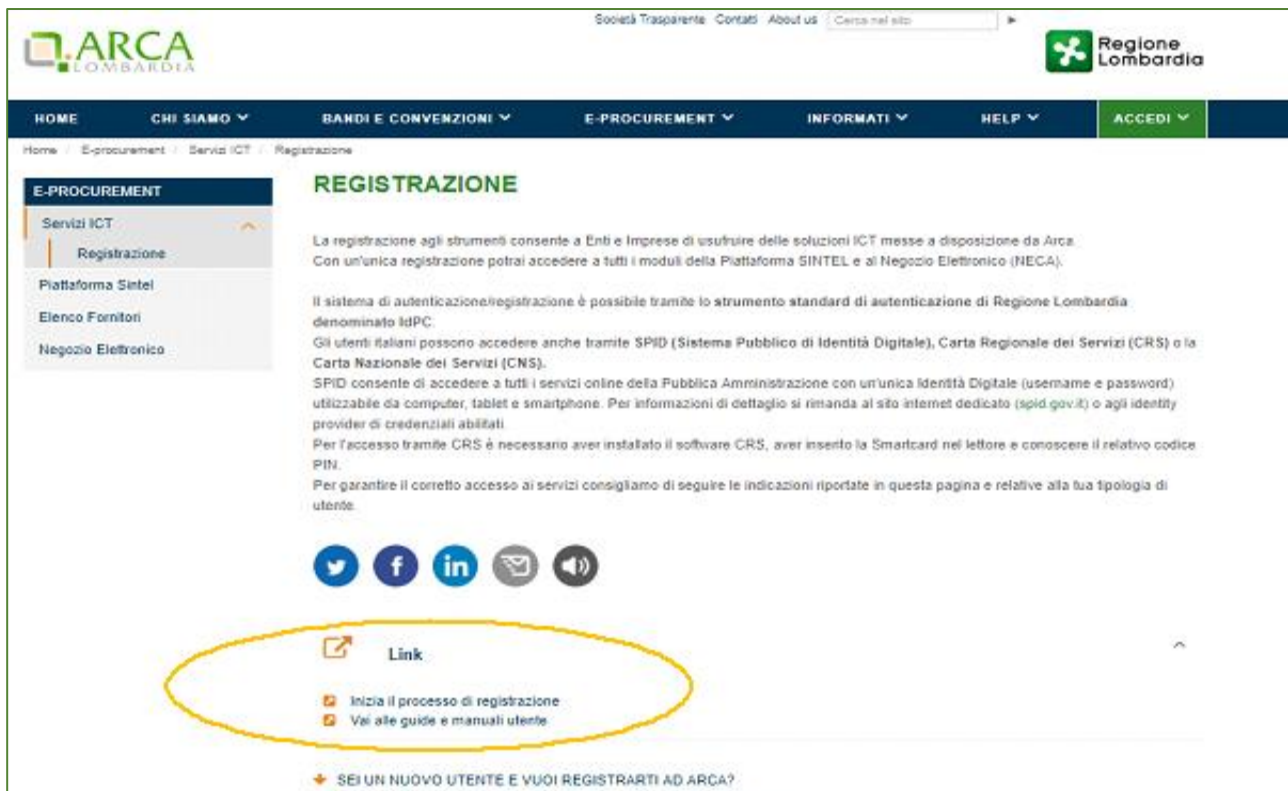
ARCA LOMBARDIA

Società Trasparente Contatti About us Cerca nel sito

Regione Lombardia

HOME CHI SIAMO BANDI E CONVENZIONI E-PROCUREMENT INFORMATI HELP ACCEDI

Home / E-procurement / Servizi ICT / Registrazione

E-PROCUREMENT
Servizi ICT
Registrazione
Piattaforma Sintel
Elenco Fornitori
Negozio Elettronico

REGISTRAZIONE

La registrazione agli strumenti consente a Enti e Imprese di usufruire delle soluzioni ICT messe a disposizione da Arca.
Con un'unica registrazione potrai accedere a tutti i moduli della Piattaforma SINTEL e al Negozio Elettronico (NECA).

Il sistema di autenticazione/registrazione è possibile tramite lo strumento standard di autenticazione di Regione Lombardia denominato IdPC.
Gli utenti italiani possono accedere anche tramite SPID (Sistema Pubblico di Identità Digitale), Carta Regionale dei Servizi (CRS) o la Carta Nazionale dei Servizi (CNS).
SPID consente di accedere a tutti i servizi online della Pubblica Amministrazione con un'unica Identità Digitale (username e password) utilizzabile da computer, tablet e smartphone. Per informazioni di dettaglio si rimanda al sito internet dedicato (spid.gov.it) o agli identity provider di credenziali abilitati.
Per l'accesso tramite CRS è necessario aver installato il software CRS, aver inserito la Smartcard nel lettore e conoscere il relativo codice PIN.
Per garantire il corretto accesso ai servizi consigliamo di seguire le indicazioni riportate in questa pagina e relative alla tua tipologia di utente.

Link

Inizia il processo di registrazione
Vai alle guide e manuali utente

SEI UN NUOVO UTENTE E VUOI REGISTRARTI AD ARCA?